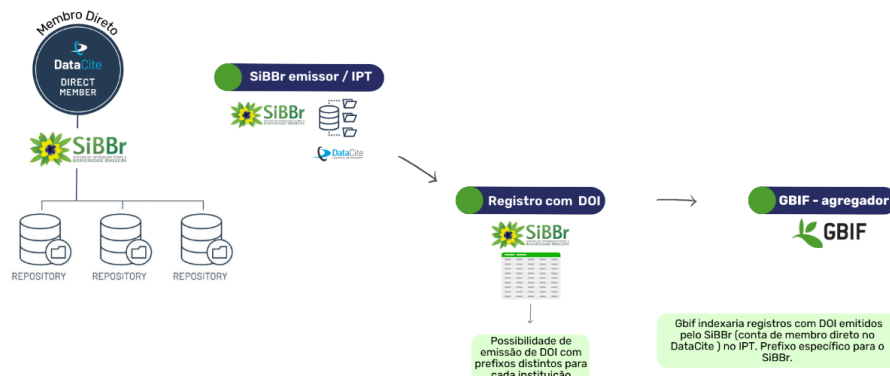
Membro Direto

DataCite
DIRECT MEMBER

SiBBr
SISTEMA DE INFORMAÇÃO SOBRE A BIODIVERSIDADE BRASILEIRA

REPOSITORY
REPOSITORY
REPOSITORY

SiBBr emissor / IPT

SiBBr

DataCite

Registro com DOI

SiBBr

Possibilidade de emissão de DOI com prefixos distintos para cada instituição

GBIF - agregador

GBIF

Gbif indexaria registros com DOI emitidos pelo SiBBr (conta de membro direto no DataCite ) no IPT. Prefixo específico para o SiBBr.